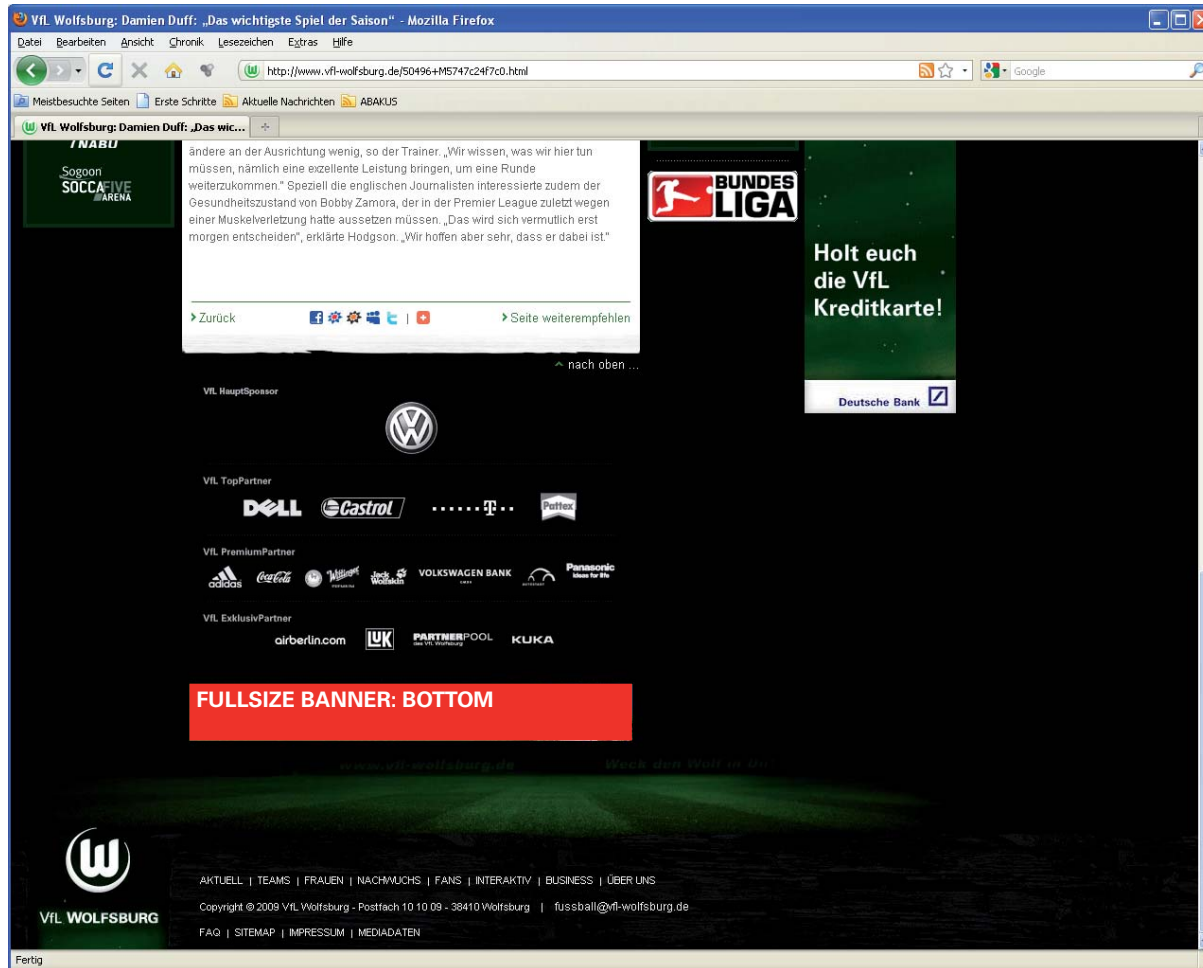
VfL Wolfsburg: Damien Duff: „Das wichtigste Spiel der Saison" - Mozilla Firefox

Datei Bearbeiten Ansicht Chronik Lesezeichen Extras Hilfe

http://www.vfl-wolfsburg.de/50496+M5747c24f7c0.html

Google

Meistbesuchte Seiten Erste Schritte Aktuelle Nachrichten ABAKUS

VfL Wolfsburg: Damien Duff: „Das wic...

NABU

Sogoon SOCCA FIVE ARENA

ändere an der Ausrichtung wenig, so der Trainer. „Wir wissen, was wir hier tun müssen, nämlich eine exzellente Leistung bringen, um eine Runde weiterzukommen." Speziell die englischen Journalisten interessierte zudem der Gesundheitszustand von Bobby Zamora, der in der Premier League zuletzt wegen einer Muskelverletzung hatte aussetzen müssen. „Das wird sich vermutlich erst morgen entscheiden", erklärte Hodgson. „Wir hoffen aber sehr, dass er dabei ist."

Zurück

Seite weiterempfehlen

nach oben ...

BUNDES LIGA

Holt euch die VfL Kreditkarte!

Deutsche Bank

VfL HauptSponsor

VfL TopPartner

DELL Castrol T Pattex

VfL PremiumPartner

adidas Coca-Cola Wittinger Jack Wolfskin VOLKSWAGEN BANK Panasonic ideas for life

VfL ExklusivPartner

airberlin.com LUK PARTNERPOOL des VfL Wolfsburg KUKA

FULLSIZE BANNER: BOTTOM

www.vfl-wolfsburg.de Weck den Wolf in Dir

VfL WOLFSBURG

AKTUELL | TEAMS | FRAUEN | NACHWUCHS | FANS | INTERAKTIV | BUSINESS | ÜBER UNS

Copyright © 2009 VfL Wolfsburg - Postfach 10 10 09 - 38410 Wolfsburg | fussball@vfl-wolfsburg.de

FAQ | SITEMAP | IMPRESSUM | MEDIADATEN

Fertig